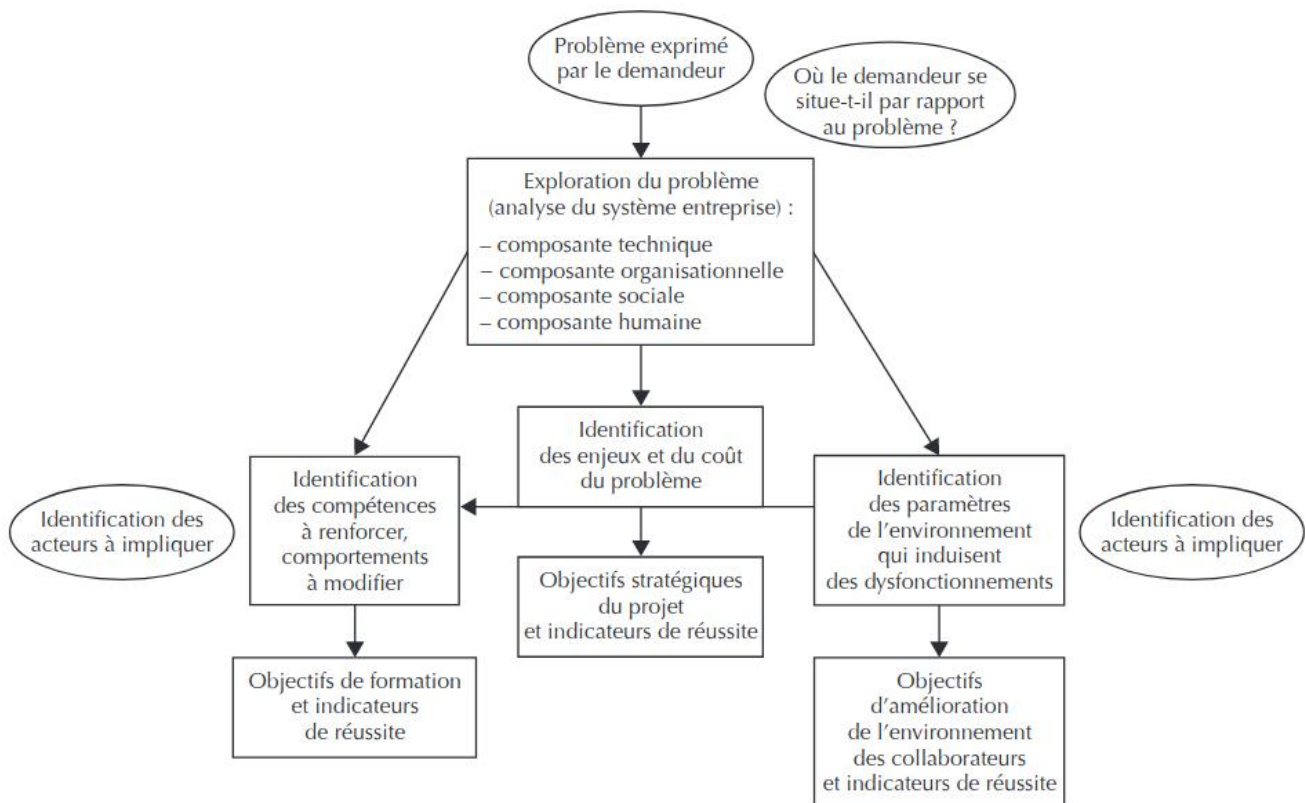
Problème exprimé par le demandeur

Où le demandeur se situe-t-il par rapport au problème ?

Exploration du problème (analyse du système entreprise) :
– composante technique
– composante organisationnelle
– composante sociale
– composante humaine

Identification des enjeux et du coût du problème

Identification des acteurs à impliquer

Identification des compétences à renforcer, comportements à modifier

Objectifs stratégiques du projet et indicateurs de réussite

Identification des paramètres de l'environnement qui induisent des dysfonctionnements

Identification des acteurs à impliquer

Objectifs de formation et indicateurs de réussite

Objectifs d'amélioration de l'environnement des collaborateurs et indicateurs de réussite